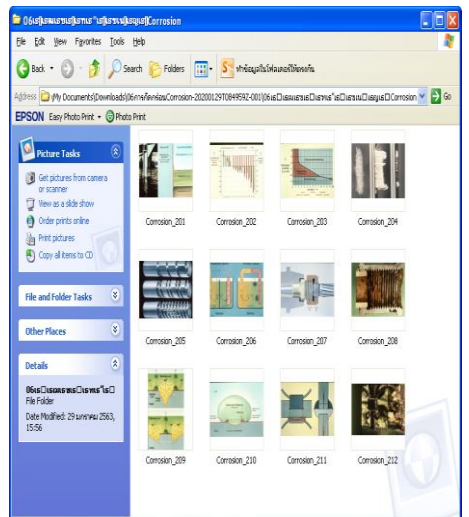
06เรโรแทรแรโรทร"แรโรทรแรโรเรด]Corrosion

File Edit View Favorites Tools Help

Back Search Folders

Address My Documents\Downloads\06การกัดกร่อน Corrosion-20200129T084959Z-001\06เรโรแทรแรโรทร"แรโรทรแรโรเรดCorrosion Go

EPSON Easy Photo Print Photo Print

Picture Tasks

Get pictures from camera or scanner

View as a slide show

Order prints online

Print pictures

Copy all items to CD

File and Folder Tasks

Other Places

Details

06เรโรแทรแรโรทร"แรโร File Folder

Date Modified: 29 มกราคม 2563, 15:56

Corrosion_201

Corrosion_202

Corrosion_203

Corrosion_204

Corrosion_205

Corrosion_206

Corrosion_207

Corrosion_208

Corrosion_209

Corrosion_210

Corrosion_211

Corrosion_212